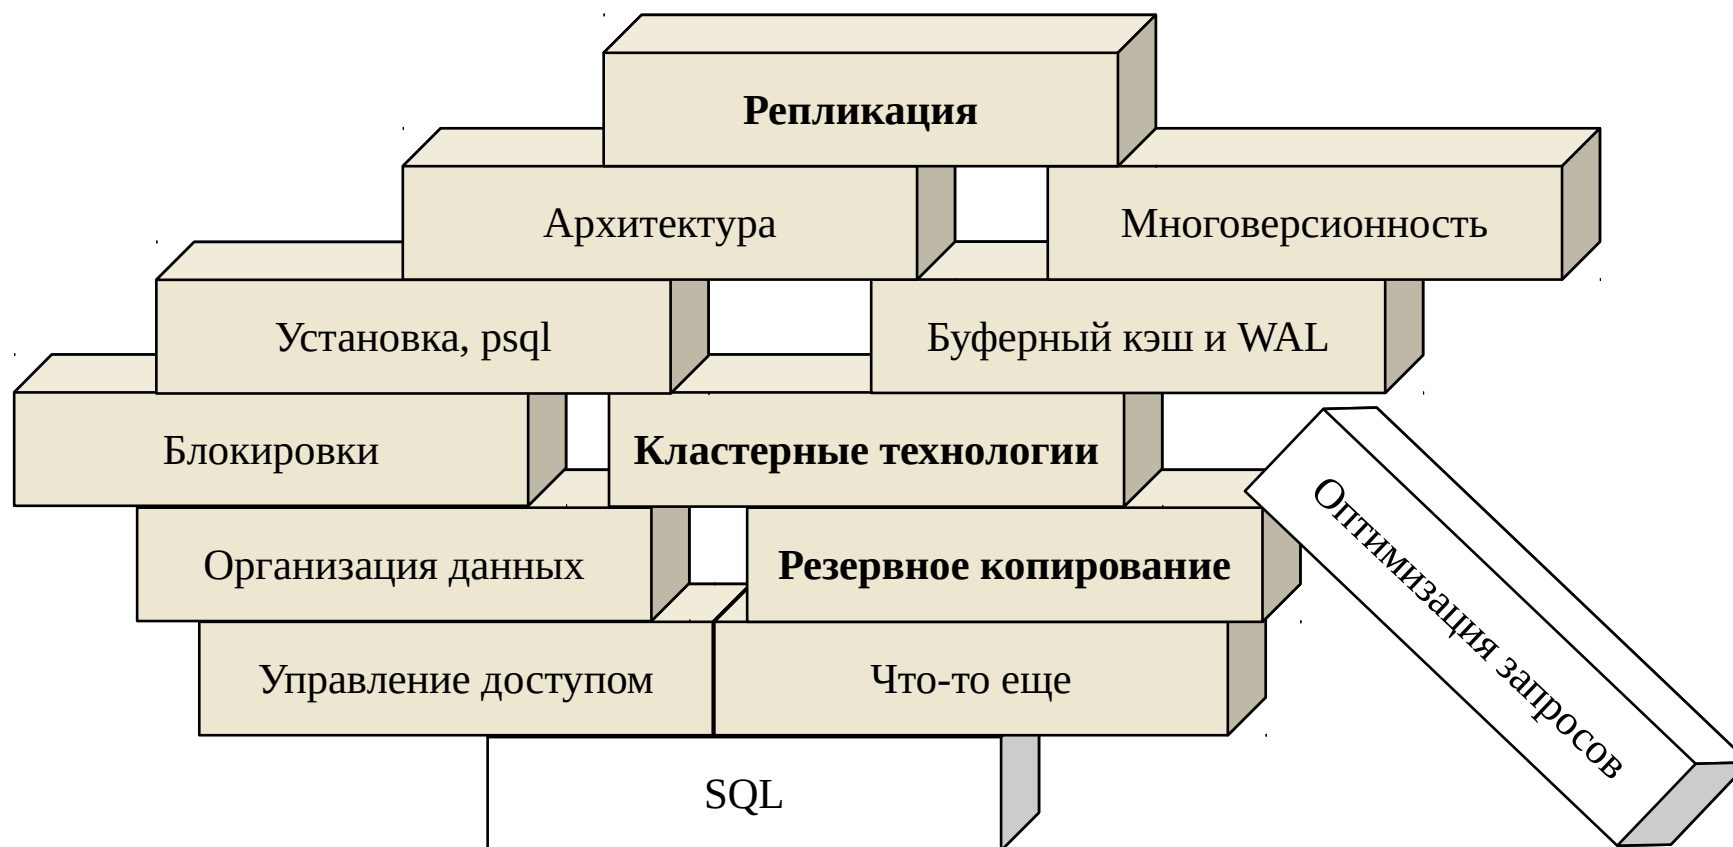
Репликация

Архитектура

Многоверсионность

Установка, psql

Буферный кэш и WAL

Блокировки

Кластерные технологии

Оптимизация запросов

Организация данных

Резервное копирование

Управление доступом

Что-то еще

SQL